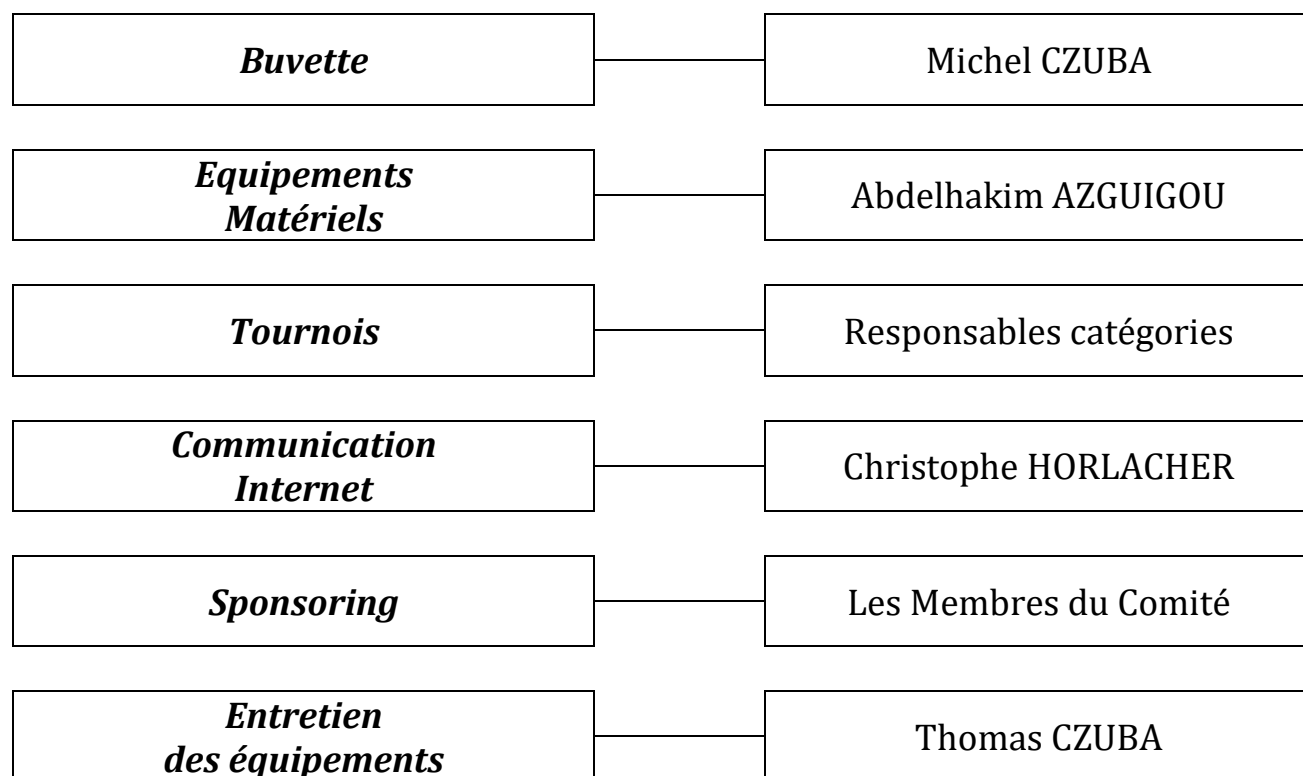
Buvette

Michel CZUBA

Equipements Matériels

Abdelhakim AZGUIGOU

Tournois

Responsables catégories

Communication Internet

Christophe HORLACHER

Sponsoring

Les Membres du Comité

Entretien des équipements

Thomas CZUBA